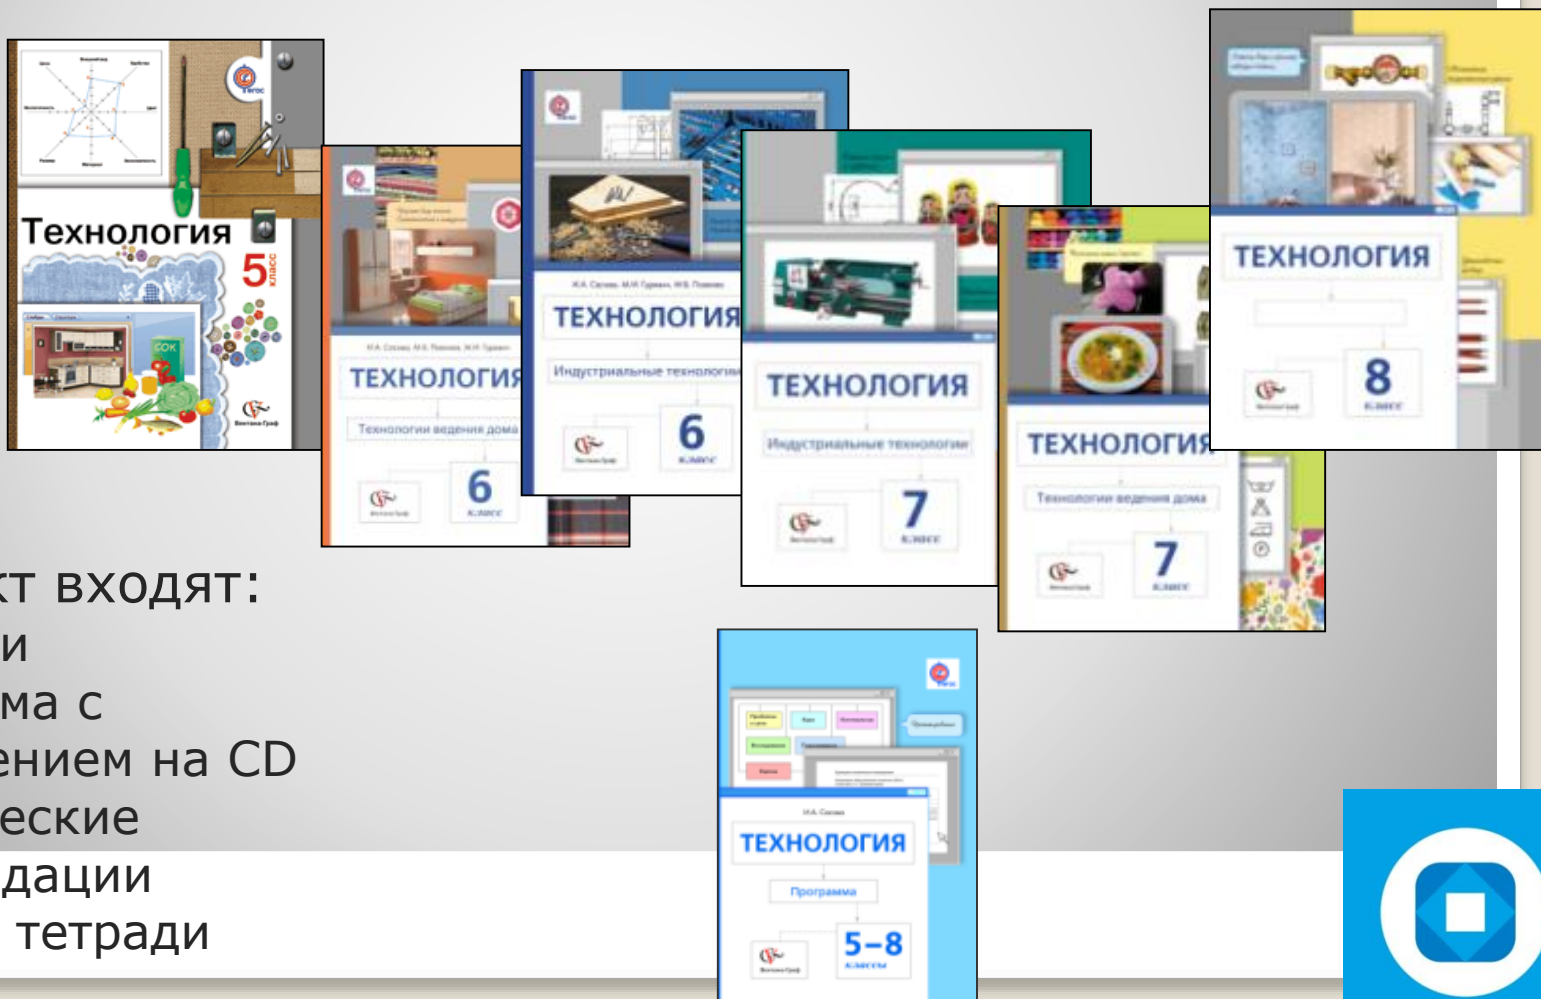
Технология 5 класс

СОК

ТЕХНОЛОГИЯ
Технологии ведения дома
6 класс

ТЕХНОЛОГИЯ
Индустриальные технологии
6 класс

ТЕХНОЛОГИЯ
Индустриальные технологии
7 класс

ТЕХНОЛОГИЯ
Технологии ведения дома
7 класс

ТЕХНОЛОГИЯ
8 класс

кт входят:
и
ма с
ением на CD
еские
дации
тетради

ТЕХНОЛОГИЯ
Программа
5–8 классы